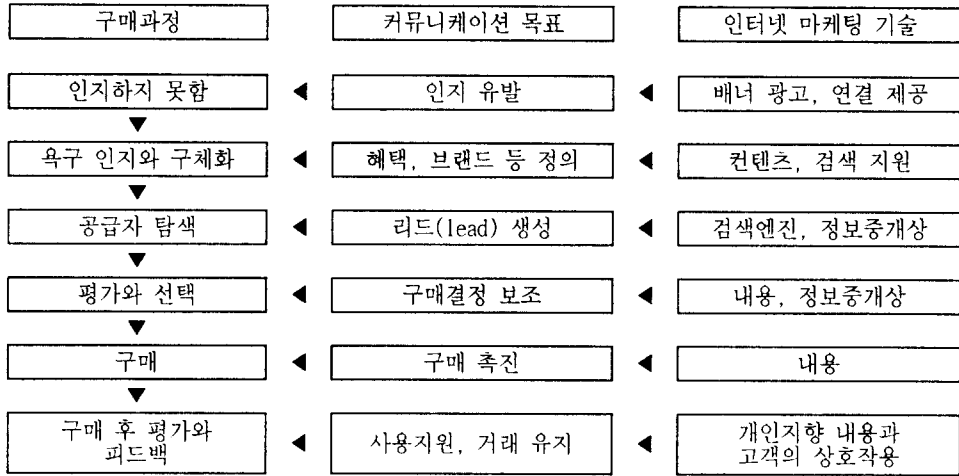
구매과정

커뮤니케이션 목표

인터넷 마케팅 기술

인지하지 못함

인지 유발

배너 광고, 연결 제공

욕구 인지와 구체화

혜택, 브랜드 등 정의

컨텐츠, 검색 지원

공급자 탐색

리드(lead) 생성

검색엔진, 정보중개상

평가와 선택

구매결정 보조

내용, 정보중개상

구매

구매 촉진

내용

구매 후 평가와 피드백

사용지원, 거래 유지

개인지향 내용과 고객의 상호작용